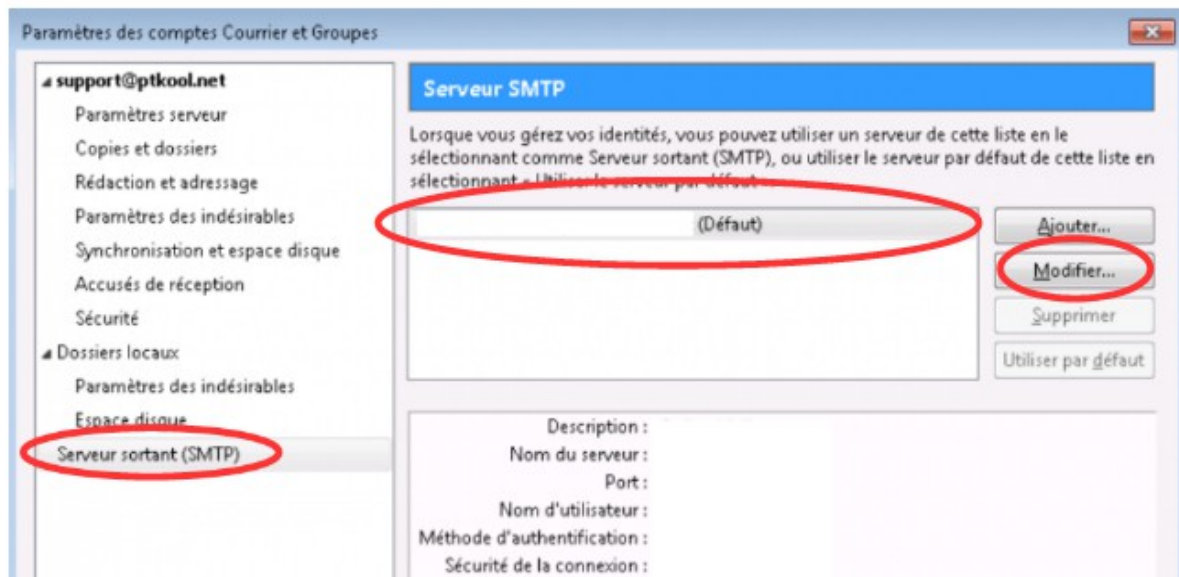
Paramètres des comptes Courrier et Groupes

support@ptkool.net
Paramètres serveur
Copies et dossiers
Rédaction et adressage
Paramètres des indésirables
Synchronisation et espace disque
Accusés de réception
Sécurité
Dossiers locaux
Paramètres des indésirables
Espace disque
Serveur sortant (SMTP)

Serveur SMTP

Lorsque vous gérez vos identités, vous pouvez utiliser un serveur de cette liste en le sélectionnant comme Serveur sortant (SMTP), ou utiliser le serveur par défaut de cette liste en sélectionnant « Utiliser le serveur par défaut ».

(Défaut)

Ajouter...
Modifier...
Supprimer
Utiliser par défaut

Description :
Nom du serveur :
Port :
Nom d'utilisateur :
Méthode d'authentification :
Sécurité de la connexion :